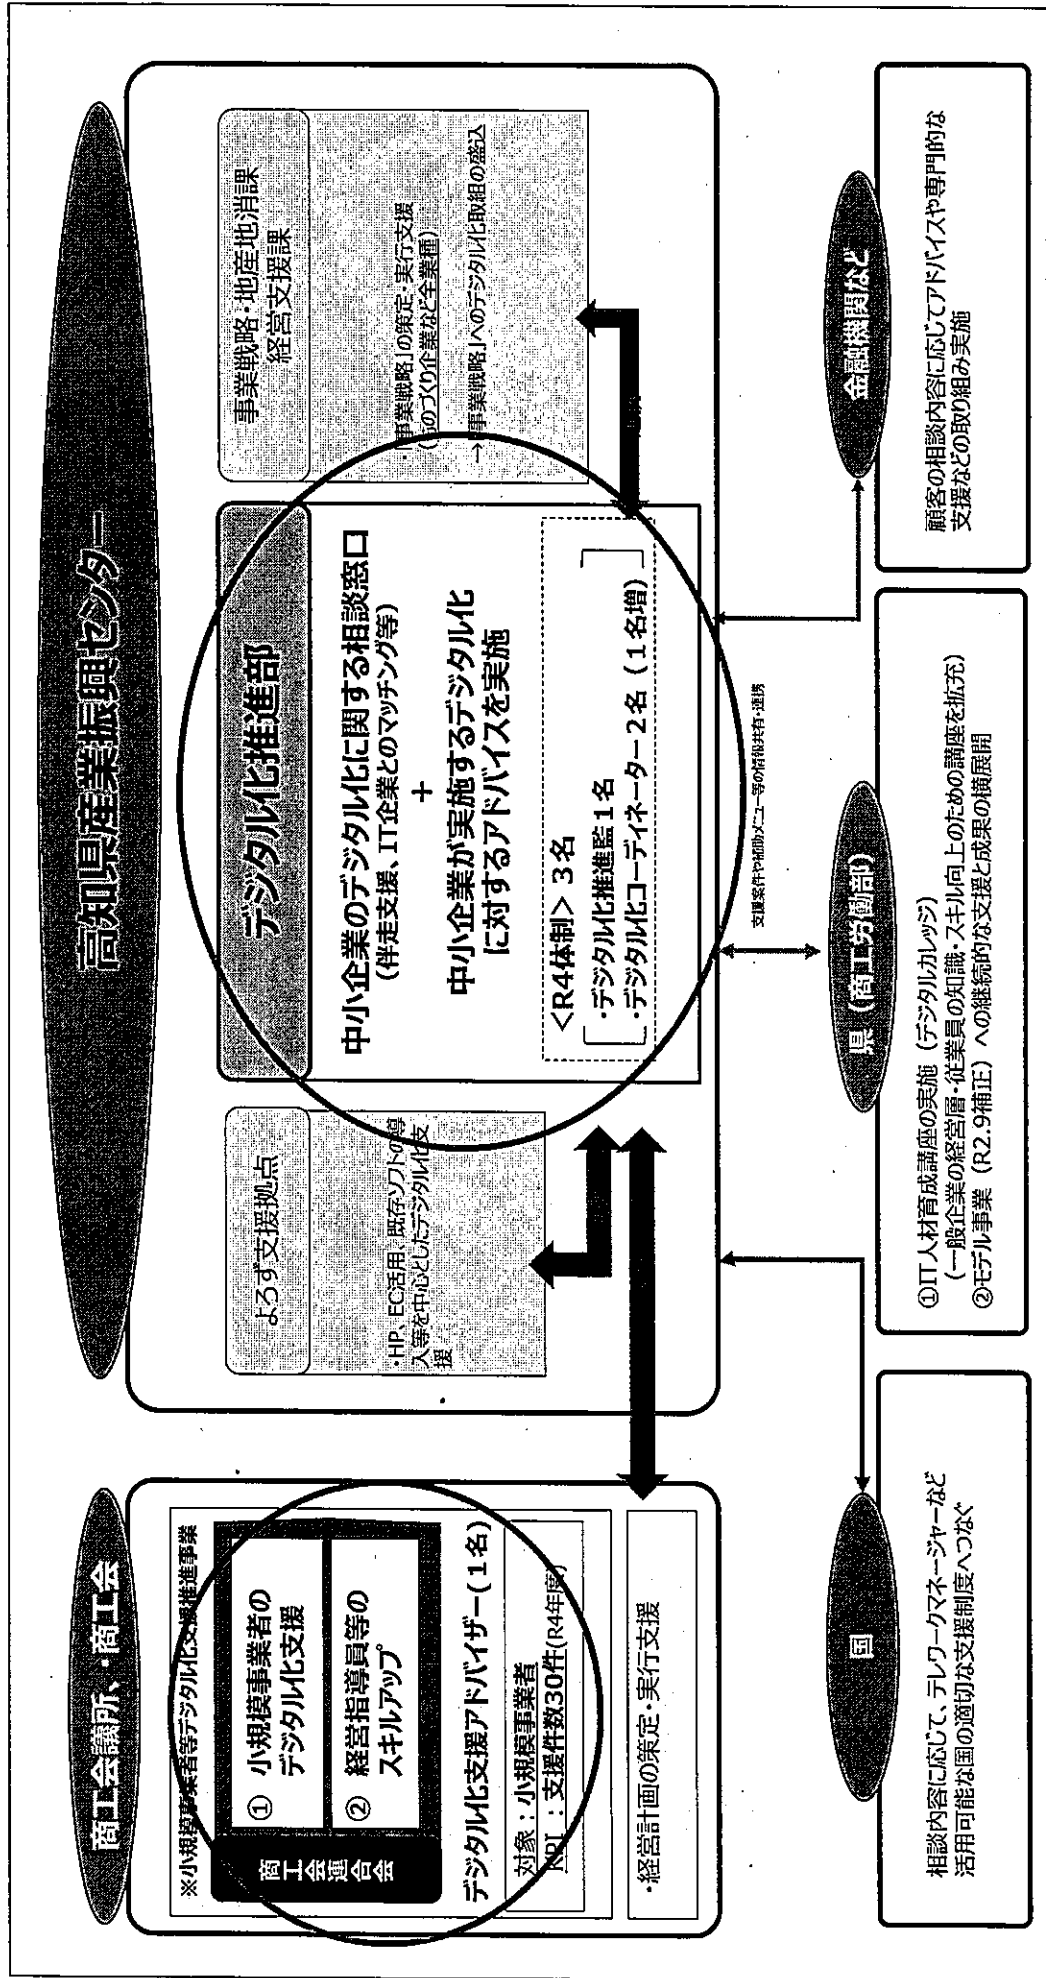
高知県産業振興センター

よろず支援拠点

・HP、EC活用、既存ソフトの導入等を中心としたデジタル化支援

デジタル化推進部

中小企業のデジタル化に関する相談窓口
(伴走支援、IT企業とのマッチング等)
+
中小企業が実施するデジタル化に対するアドバイスを実施

<R4体制> 3名
・デジタル化推進監 1名
・デジタル化コーディネーター 2名(1名増)

事業戦略・地産地消課
経営支援課

・「事業戦略」の策定・実行支援
(ものづくり企業など全業種)
→「事業戦略」へのデジタル化取組の盛込

商工会議所、・商工会

※小規模事業者等デジタル化支援推進事業

商工会連合会

① 小規模事業者のデジタル化支援
② 経営指導員等のスキルアップ

デジタル化支援アドバイザー(1名)

対象:小規模事業者
KPI:支援件数30件(R4年度)

・経営計画の策定・実行支援

支援案件や補助メニュー等の情報共有・連携

国

相談内容に応じて、テレワークマネージャーなど活用可能な国の適切な支援制度へつなぐ

県(商工労働部)

①IT人材育成講座の実施(デジタルカレッジ)
(一般企業の経営層・従業員の知識・スキル向上のための講座を拡充)
②モデル事業(R2.9補正)への継続的な支援と成果の横展開

金融機関など

顧客の相談内容に応じてアドバイスや専門的な支援などの取り組み実施